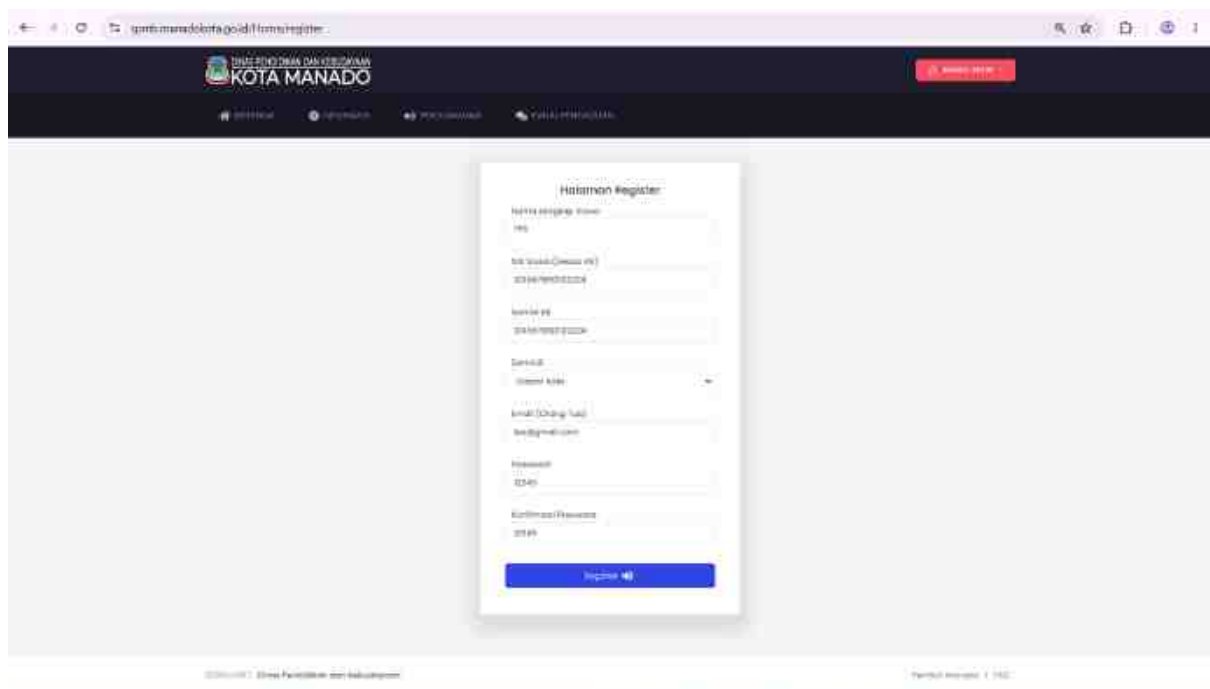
spmb.manadokota.go.id/Home/register

DINAS PENDIDIKAN DAN KEBUDAYAAN
KOTA MANADO

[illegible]

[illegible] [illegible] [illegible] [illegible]

Halaman Register

Nama Lengkap Siswa
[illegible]

NIK Siswa (Sesuai KK)
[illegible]

Nomor KK
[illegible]

Gender
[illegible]

Email (Orang Tua)
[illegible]@gmail.com

Password
12345

Konfirmasi Password
12345

Register

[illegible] Dinas Pendidikan dan Kebudayaan

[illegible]